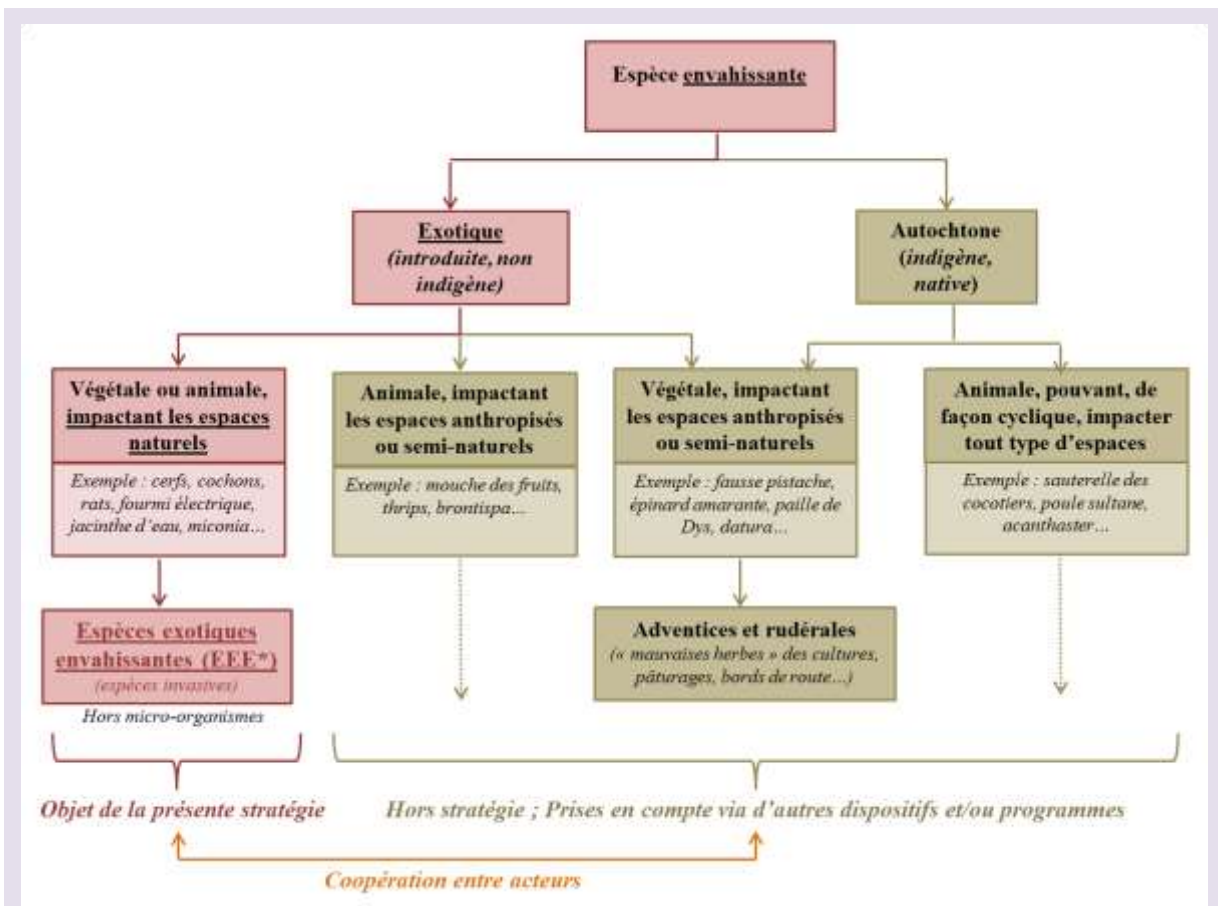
Espèce envahissante

Exotique
(introduite, non indigène)

Autochtone
(indigène, native)

Végétale ou animale, impactant les espaces naturels

Exemple : cerfs, cochons, rats, fourmi électrique, jacinthe d'eau, miconia…

Animale, impactant les espaces anthropisés ou semi-naturels

Exemple : mouche des fruits, thrips, brontispa…

Végétale, impactant les espaces anthropisés ou semi-naturels

Exemple : fausse pistache, épinard amarante, paille de Dys, datura…

Animale, pouvant, de façon cyclique, impacter tout type d'espaces

Exemple : sauterelle des cocotiers, poule sultane, acanthaster…

Espèces exotiques envahissantes (EEE*)
(espèces invasives)

Hors micro-organismes

Adventices et rudérales
(« mauvaises herbes » des cultures, pâturages, bords de route…)

Objet de la présente stratégie

Hors stratégie ; Prises en compte via d'autres dispositifs et/ou programmes

Coopération entre acteurs